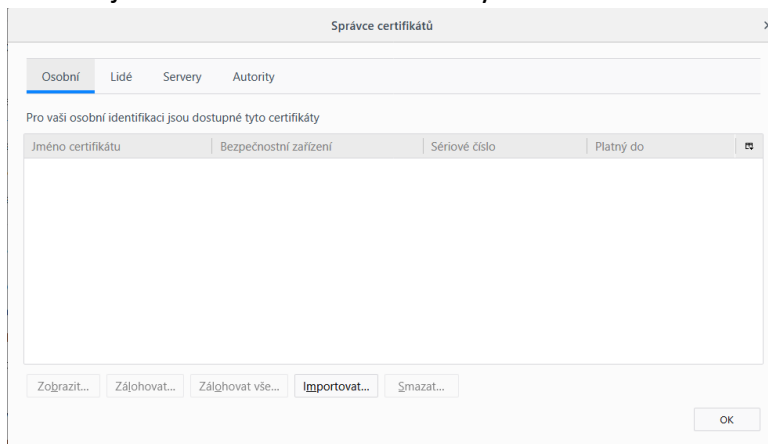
Správce certifikátů

Osobní Lidé Servery Autority

Pro vaši osobní identifikaci jsou dostupné tyto certifikáty

| Jméno certifikátu | Bezpečnostní zařízení | Sériové číslo | Platný do |
|---|---|---|---|

Zobrazit... Zálohovat... Zálohovat vše... Importovat... Smazat...

OK